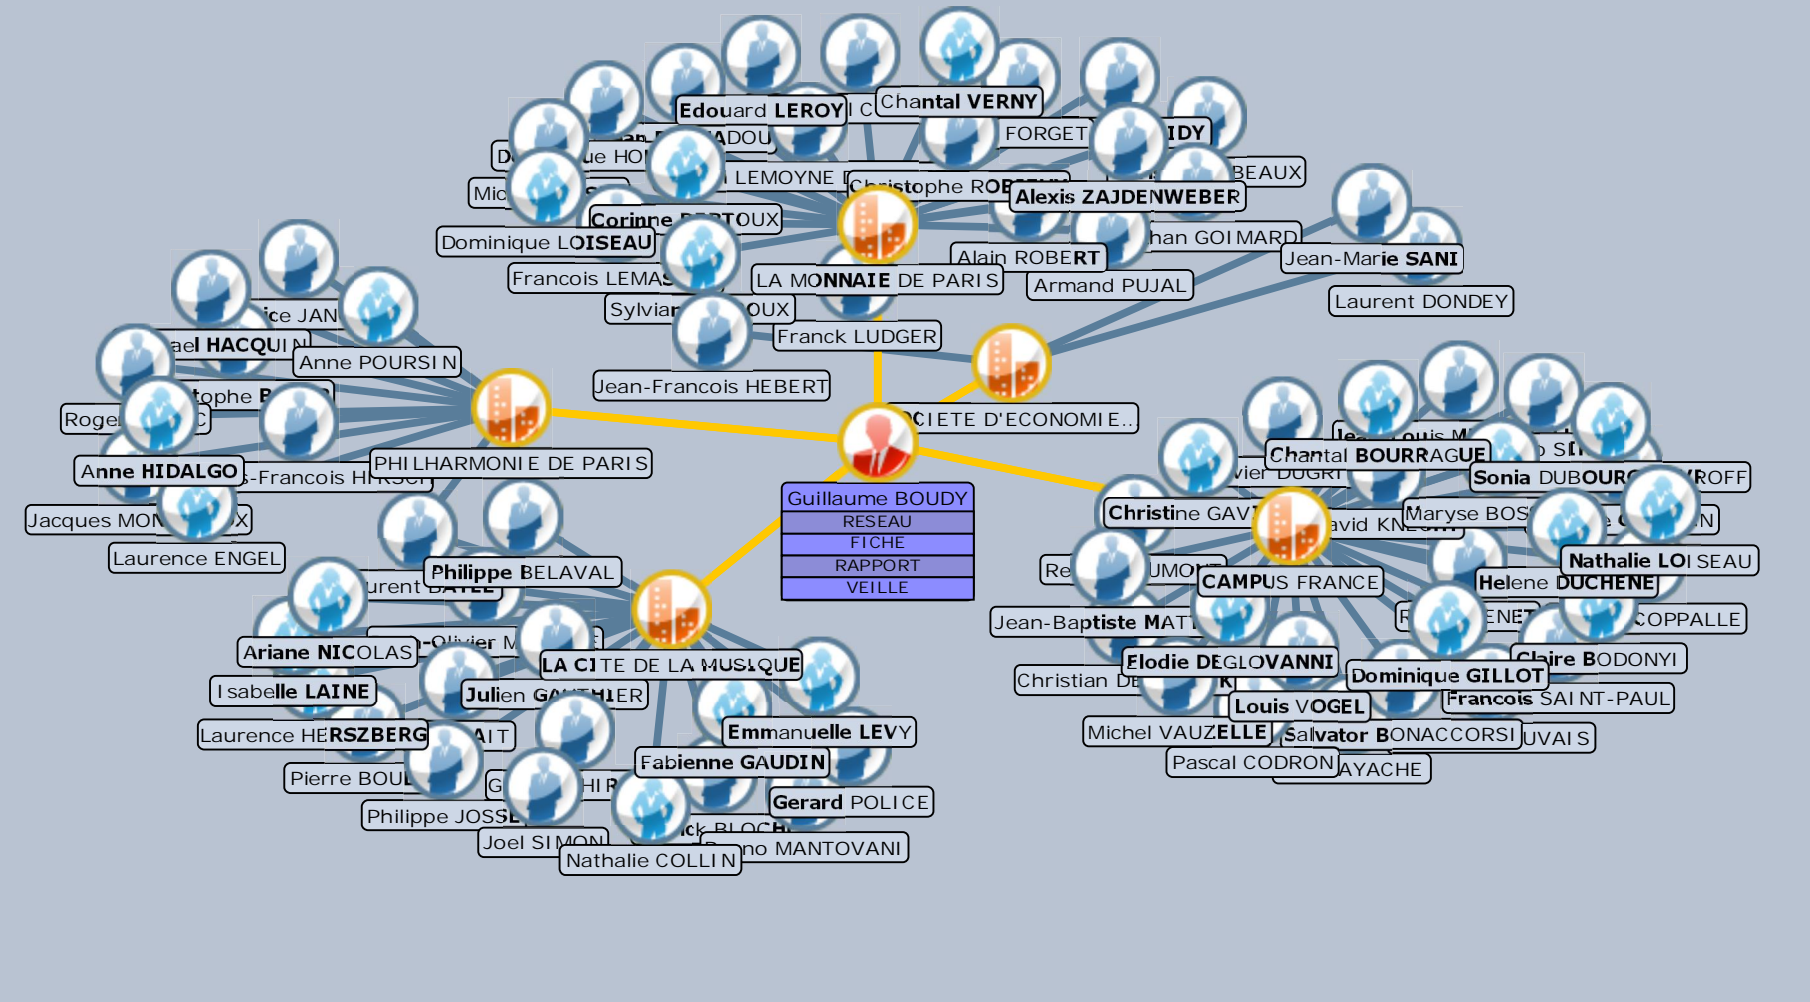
Edouard LEROY
Chantal VERNY
FORGET
IDY
BEAUX
LEMOYNE
Christophe ROB
Alexis ZAJDENWEBER
Corinne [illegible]TOUX
Dominique LOISEAU
han GOIMARD
Alain ROBERT
Jean-Marie SANI
Francois LEMAS
LA MONNAIE DE PARIS
Armand PUJAL
Laurent DONDEY
Sylvia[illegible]OUX
Franck LUDGER
ice JAN
ael HACQUIN
Anne POURSIN
tophe B
Roge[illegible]
Jean-Francois HEBERT
CIETE D'ECONOMIE..
Anne HIDALGO
-Francois H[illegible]
PHILHARMONIE DE PARIS
Jacques MON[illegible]X
Laurence ENGEL
Guillaume BOUDY
RESEAU
FICHE
RAPPORT
VEILLE
Philippe BELAVAL
urent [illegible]
Ariane NICOLAS
-Olivier M
LA CITE DE LA MUSIQUE
Isabelle LAINE
Julien G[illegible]IER
Laurence HERSZBERG
AIT
Emmanuelle LEVY
Pierre BOUL
Fabienne GAUDIN
Gerard POLICE
Philippe JOSSE
Joel SIMON
no MANTOVANI
Nathalie COLLIN
Chantal BOURRAGUE
Sonia DUBOURG
ROFF
Christine GAV
avid KN
Maryse BOS
N
Nathalie LOISEAU
Re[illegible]
UMON
CAMPUS FRANCE
Helene DUCHENE
Jean-Baptiste MAT
COPPALLE
Claire BODONYI
Elodie DEGLOVANNI
Christian D
Dominique GILLOT
Francois SAINT-PAUL
Louis VOGEL
Michel VAUZELLE
Salvator BONACCORSI
UVAIS
Pascal CODRON
AYACHE